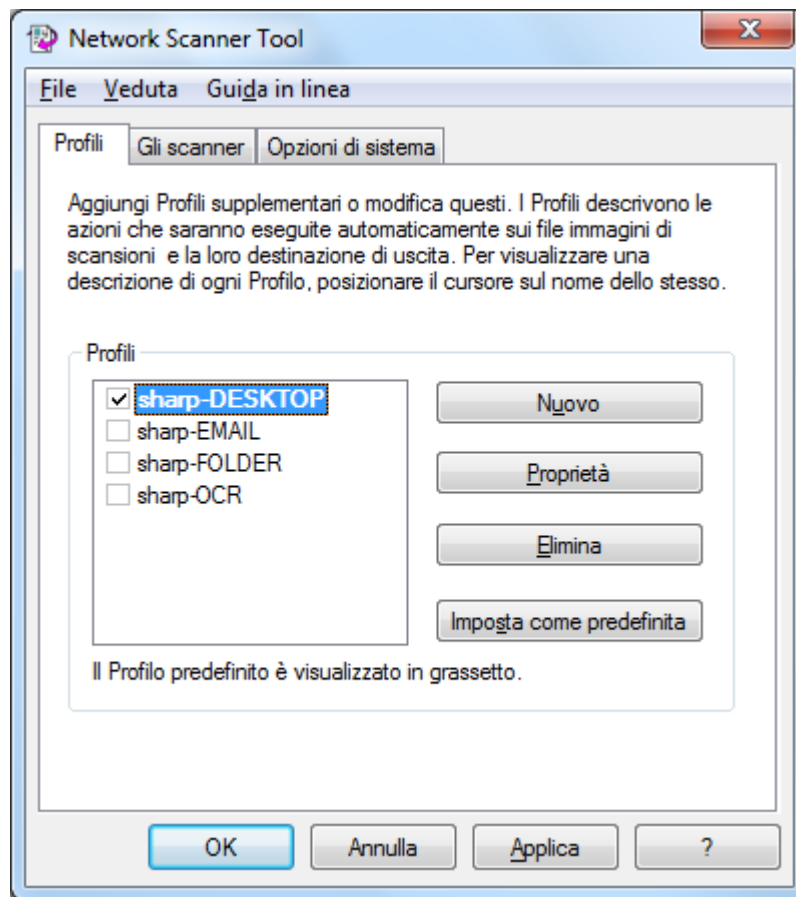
Network Scanner Tool

X

File Veduta Guida in linea

Profili | Gli scanner | Opzioni di sistema

Aggiungi Profili supplementari o modifica questi. I Profili descrivono le azioni che saranno eseguite automaticamente sui file immagini di scansioni e la loro destinazione di uscita. Per visualizzare una descrizione di ogni Profilo, posizionare il cursore sul nome dello stesso.

Profili

✓ sharp-DESKTOP
sharp-EMAIL
sharp-FOLDER
sharp-OCR

Nuovo

Proprietà

Elimina

Imposta come predefinita

Il Profilo predefinito è visualizzato in grassetto.

OK | Annulla | Applica | ?